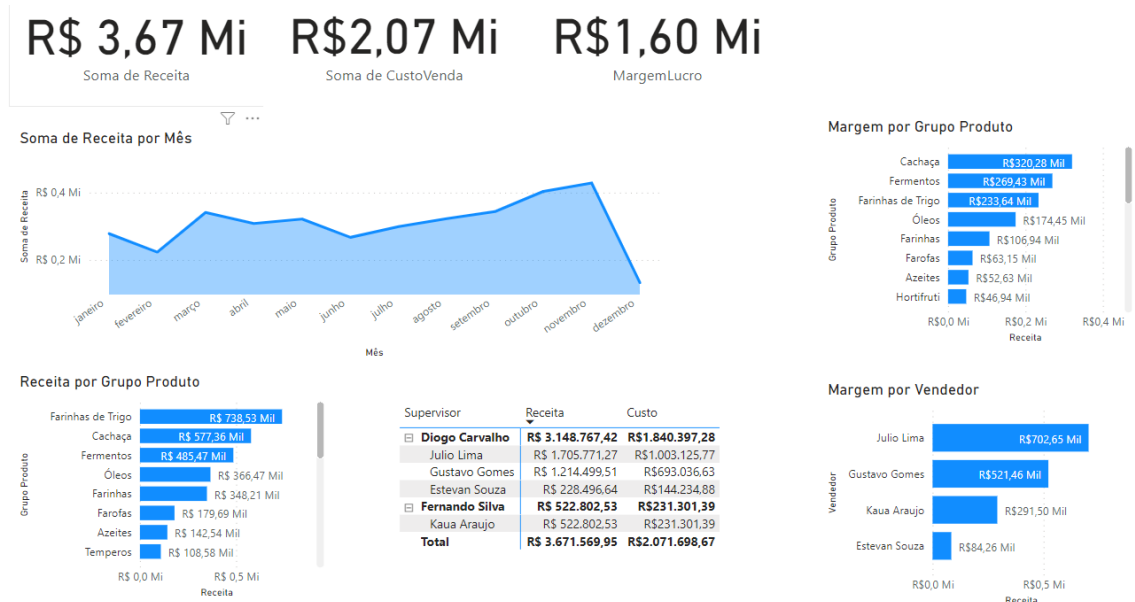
R$ 3,67 Mi
Soma de Receita

R$2,07 Mi
Soma de CustoVenda

R$1,60 Mi
MargemLucro

Soma de Receita por Mês

Soma de Receita

R$ 0,4 Mi
R$ 0,2 Mi

janeiro fevereiro março abril maio junho julho agosto setembro outubro novembro dezembro

Mês

Margem por Grupo Produto

Grupo Produto

Cachaça R$320,28 Mil
Fermentos R$269,43 Mil
Farinhas de Trigo R$233,64 Mil
Óleos R$174,45 Mil
Farinhas R$106,94 Mil
Farofas R$63,15 Mil
Azeites R$52,63 Mil
Hortifruti R$46,94 Mil

R$0,0 Mi R$0,2 Mi R$0,4 Mi
Receita

Receita por Grupo Produto

Grupo Produto

Farinhas de Trigo R$ 738,53 Mil
Cachaça R$ 577,36 Mil
Fermentos R$ 485,47 Mil
Óleos R$ 366,47 Mil
Farinhas R$ 348,21 Mil
Farofas R$ 179,69 Mil
Azeites R$ 142,54 Mil
Temperos R$ 108,58 Mil

R$ 0,0 Mi R$ 0,5 Mi
Receita

| Supervisor | Receita | Custo |
|---|---|---|
| ⊟ Diogo Carvalho | R$ 3.148.767,42 | R$1.840.397,28 |
| Julio Lima | R$ 1.705.771,27 | R$1.003.125,77 |
| Gustavo Gomes | R$ 1.214.499,51 | R$693.036,63 |
| Estevan Souza | R$ 228.496,64 | R$144.234,88 |
| ⊟ Fernando Silva | R$ 522.802,53 | R$231.301,39 |
| Kaua Araujo | R$ 522.802,53 | R$231.301,39 |
| Total | R$ 3.671.569,95 | R$2.071.698,67 |

Margem por Vendedor

Vendedor

Julio Lima R$702,65 Mil
Gustavo Gomes R$521,46 Mil
Kaua Araujo R$291,50 Mil
Estevan Souza R$84,26 Mil

R$0,0 Mi R$0,5 Mi
Receita